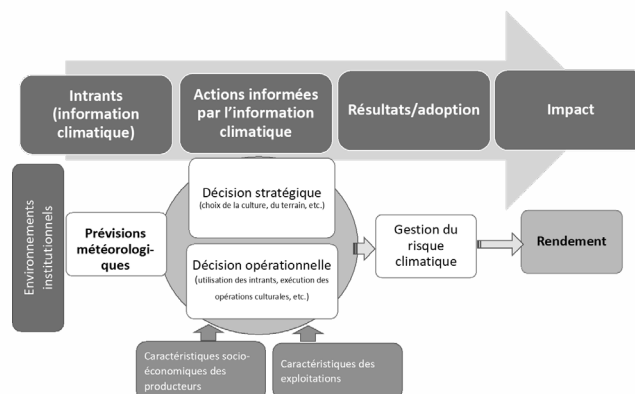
Intrants (information climatique)

Actions informées par l'information climatique

Résultats/adoption

Impact

Environnements institutionnels

Prévisions météorologiques

Décision stratégique
(choix de la culture, du terrain, etc.)

Décision opérationnelle
(utilisation des intrants, exécution des opérations culturales, etc.)

Gestion du risque climatique

Rendement

Caractéristiques socio-économiques des producteurs

Caractéristiques des exploitations